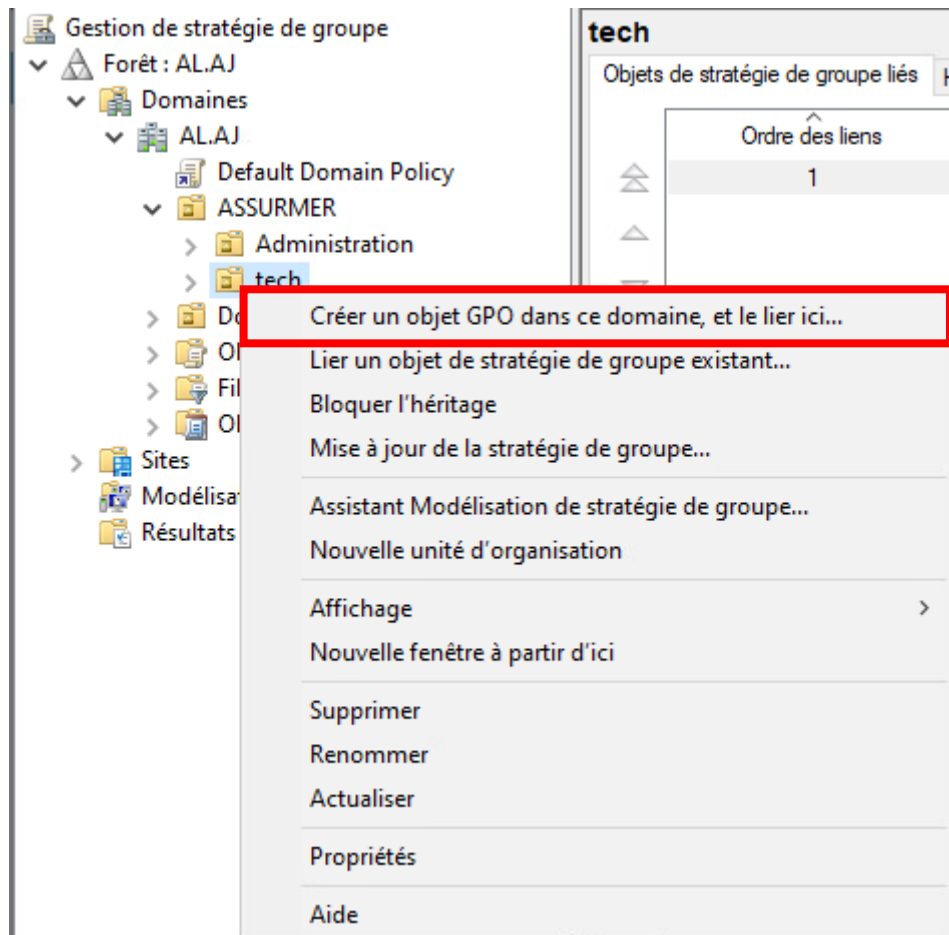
Gestion de stratégie de groupe
Forêt : AL.AJ
Domaines
AL.AJ
Default Domain Policy
ASSURMER
Administration
tech
Do
Ol
Fil
Ol
Sites
Modélisat
Résultats

tech
Objets de stratégie de groupe liés
Ordre des liens
1

Créer un objet GPO dans ce domaine, et le lier ici...
Lier un objet de stratégie de groupe existant...
Bloquer l'héritage
Mise à jour de la stratégie de groupe...
Assistant Modélisation de stratégie de groupe...
Nouvelle unité d'organisation
Affichage
Nouvelle fenêtre à partir d'ici
Supprimer
Renommer
Actualiser
Propriétés
Aide